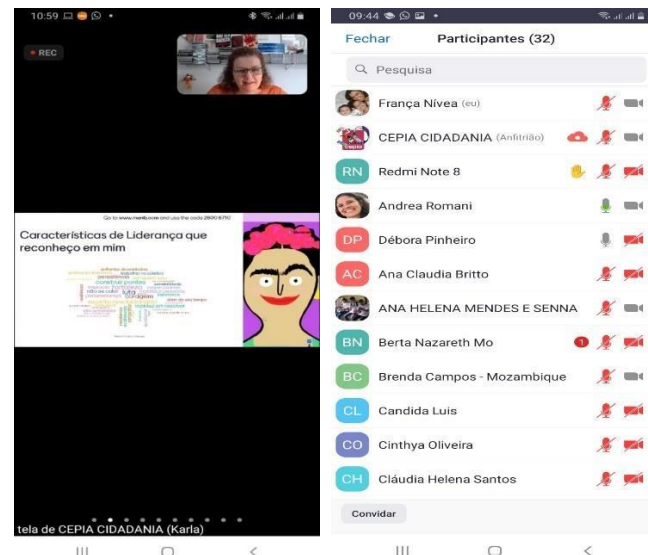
10:59

REC

Go to www.menti.com and use the code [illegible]

Características de Liderança que reconheço em mim

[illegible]

tela de CEPIA CIDADANIA (Karla)

09:44

Fechar

Participantes (32)

Pesquisa

França Nívea (eu)

CEPIA CIDADANIA (Anfitrião)

RN Redmi Note 8

Andrea Romani

DP Débora Pinheiro

AC Ana Claudia Britto

ANA HELENA MENDES E SENNA

BN Berta Nazareth Mo 1

BC Brenda Campos - Mozambique

CL Candida Luis

CO Cinthya Oliveira

CH Cláudia Helena Santos

Convidar